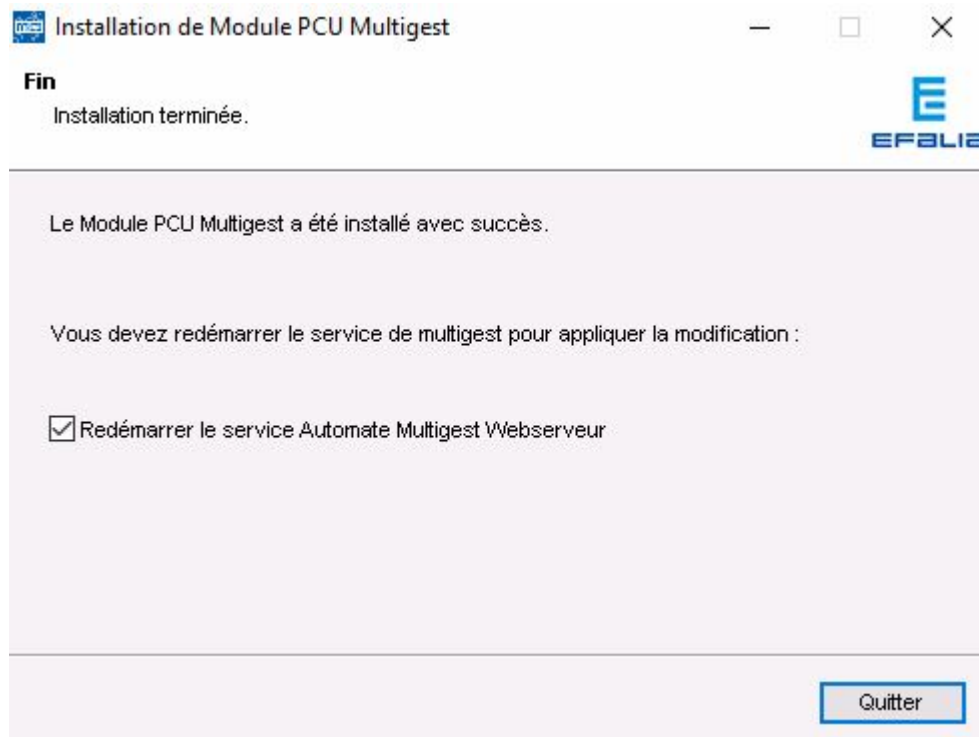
Installation de Module PCU Multigest

Fin

Installation terminée.

E
EFALIA

Le Module PCU Multigest a été installé avec succès.

Vous devez redémarrer le service de multigest pour appliquer la modification :

Redémarrer le service Automate Multigest Webserveur

Quitter